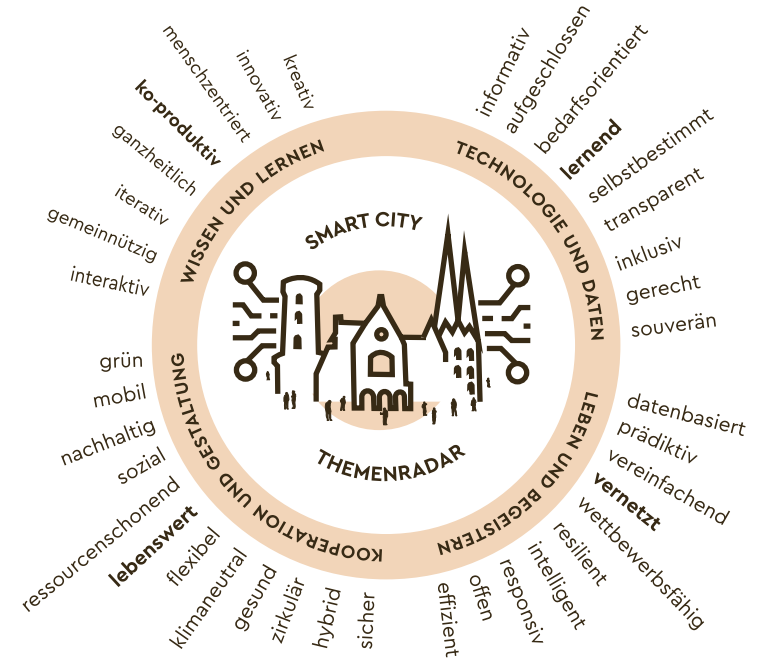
SMART CITY

THEMENRADAR

WISSEN UND LERNEN

kreativ
innovativ
menschzentriert
ko-produktiv
ganzheitlich
iterativ
gemeinnützig
interaktiv

TECHNOLOGIE UND DATEN

informativ
aufgeschlossen
bedarfsorientiert
lernend
selbstbestimmt
transparent
inklusiv
gerecht
souverän

LEBEN UND BEGEISTERN

datenbasiert
prädiktiv
vereinfachend
vernetzt
wettbewerbsfähig
resilient
intelligent
responsiv
offen
effizient

KOOPERATION UND GESTALTUNG

grün
mobil
nachhaltig
sozial
ressourcenschonend
lebenswert
flexibel
klimaneutral
gesund
zirkulär
hybrid
sicher